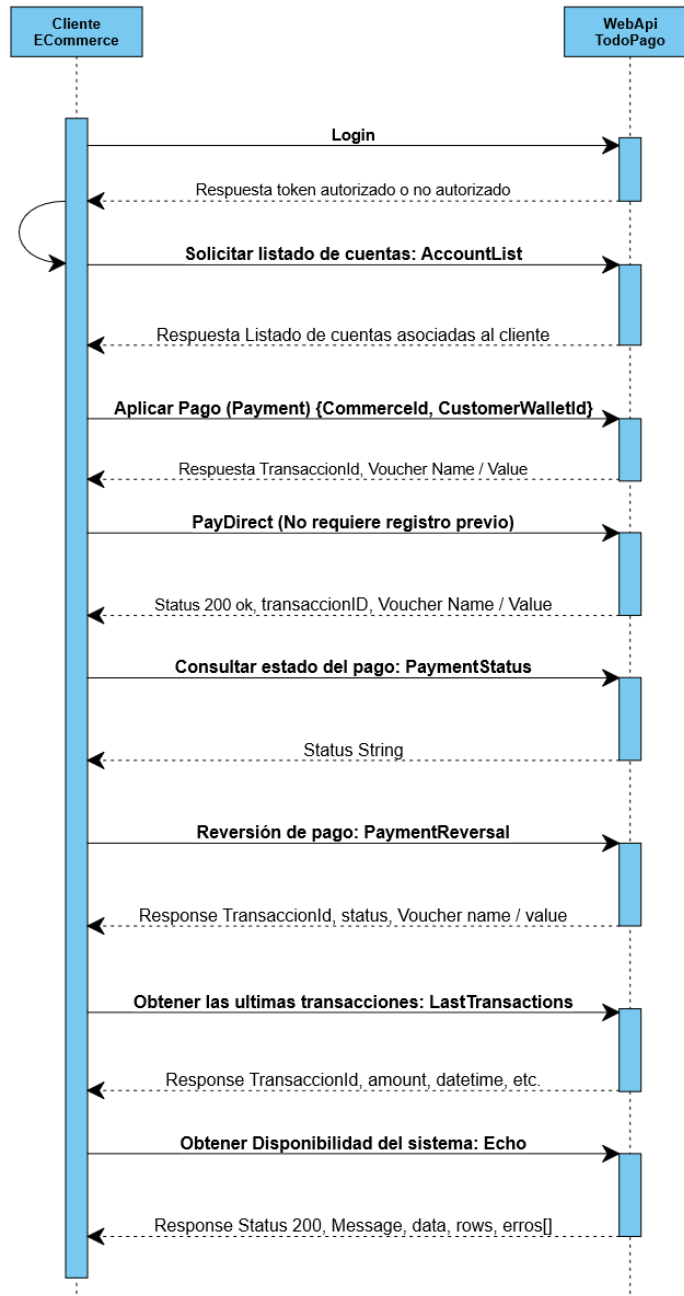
Cliente ECommerce

WebApi TodoPago

Login

Respuesta token autorizado o no autorizado

Solicitar listado de cuentas: AccountList

Respuesta Listado de cuentas asociadas al cliente

Aplicar Pago (Payment) {CommerceId, CustomerWalletId}

Respuesta TransaccionId, Voucher Name / Value

PayDirect (No requiere registro previo)

Status 200 ok, transaccionID, Voucher Name / Value

Consultar estado del pago: PaymentStatus

Status String

Reversión de pago: PaymentReversal

Response TransaccionId, status, Voucher name / value

Obtener las ultimas transacciones: LastTransactions

Response TransaccionId, amount, datetime, etc.

Obtener Disponibilidad del sistema: Echo

Response Status 200, Message, data, rows, erros[]